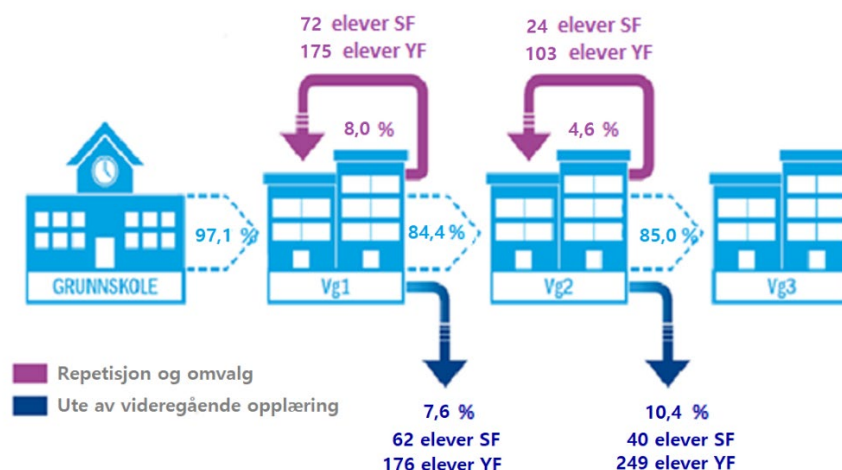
72 elever SF
175 elever YF

24 elever SF
103 elever YF

8,0 %

4,6 %

GRUNNSKOLE

97,1 %

Vg1

84,4 %

Vg2

85,0 %

Vg3

Repetisjon og omvalg

Ute av videregående opplæring

7,6 %
62 elever SF
176 elever YF

10,4 %
40 elever SF
249 elever YF